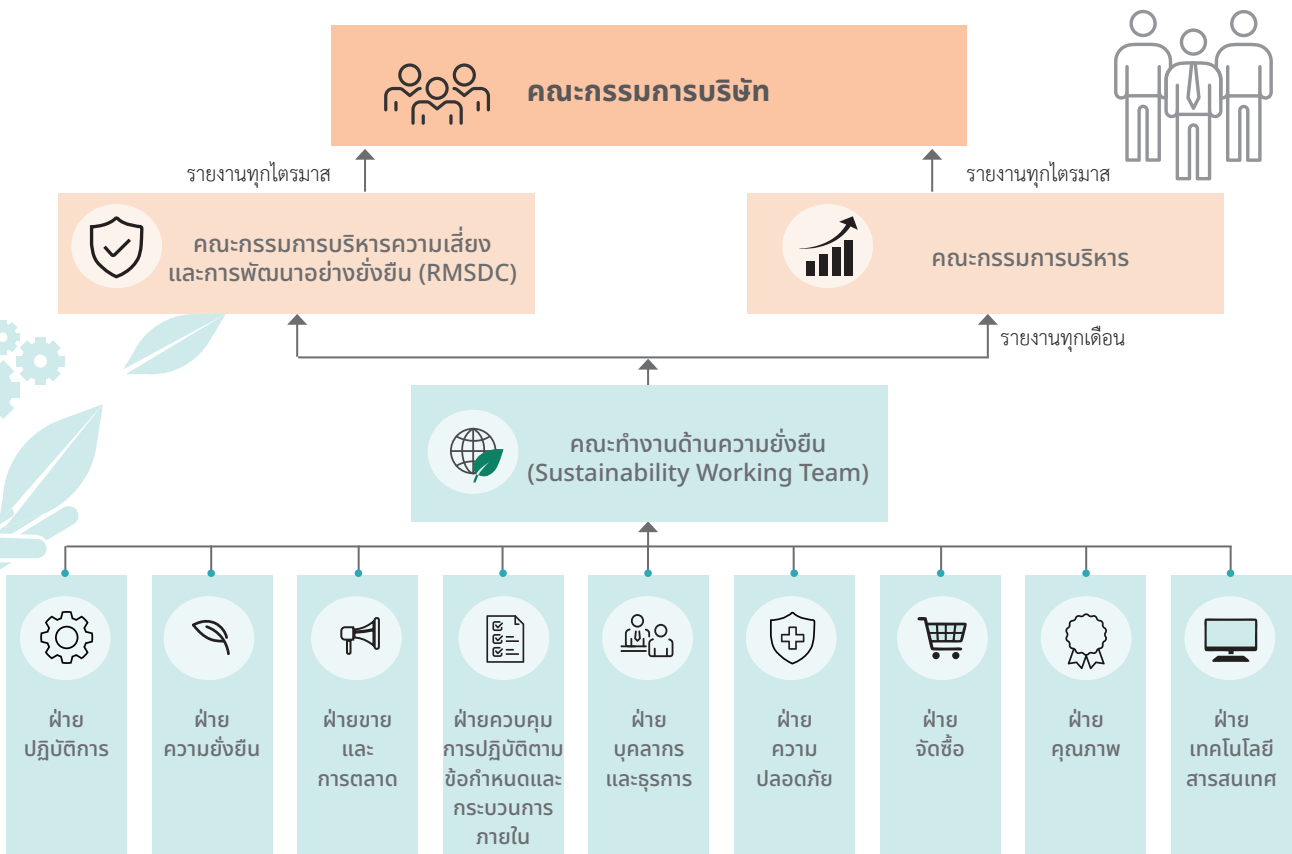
คณะกรรมการบริษัท

รายงานทุกไตรมาส

รายงานทุกไตรมาส

คณะกรรมการบริหารความเสี่ยงและการพัฒนาอย่างยั่งยืน (RMSDC)

คณะกรรมการบริหาร

รายงานทุกเดือน

คณะทำงานด้านความยั่งยืน (Sustainability Working Team)

ฝ่ายปฏิบัติการ

ฝ่ายความยั่งยืน

ฝ่ายขายและการตลาด

ฝ่ายควบคุมการปฏิบัติตามข้อกำหนดและกระบวนการภายใน

ฝ่ายบุคลากรและธุรการ

ฝ่ายความปลอดภัย

ฝ่ายจัดซื้อ

ฝ่ายคุณภาพ

ฝ่ายเทคโนโลยีสารสนเทศ